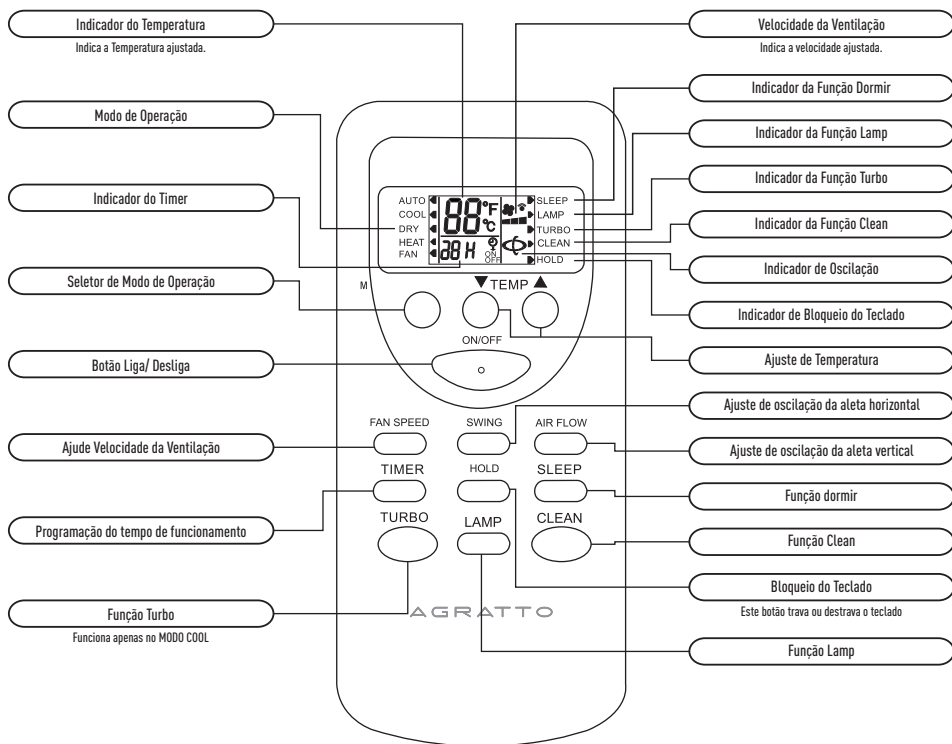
Indicador do Temperatura
Indica a Temperatura ajustada.

Modo de Operação

Indicador do Timer

Seletor de Modo de Operação

Botão Liga/ Desliga

Ajude Velocidade da Ventilação

Programação do tempo de funcionamento

Função Turbo
Funciona apenas no MODO COOL

Velocidade da Ventilação
Indica a velocidade ajustada.

Indicador da Função Dormir

Indicador da Função Lamp

Indicador da Função Turbo

Indicador da Função Clean

Indicador de Oscilação

Indicador de Bloqueio do Teclado

Ajuste de Temperatura

Ajuste de oscilação da aleta horizontal

Ajuste de oscilação da aleta vertical

Função dormir

Função Clean

Bloqueio do Teclado
Este botão trava ou destrava o teclado

Função Lamp

AUTO
COOL
DRY
HEAT
FAN
88 °F °C
88 H
ON OFF
SLEEP
LAMP
TURBO
CLEAN
HOLD
M
▼TEMP▲
ON/OFF
FAN SPEED
SWING
AIR FLOW
TIMER
HOLD
SLEEP
TURBO
LAMP
CLEAN
AGRATTO